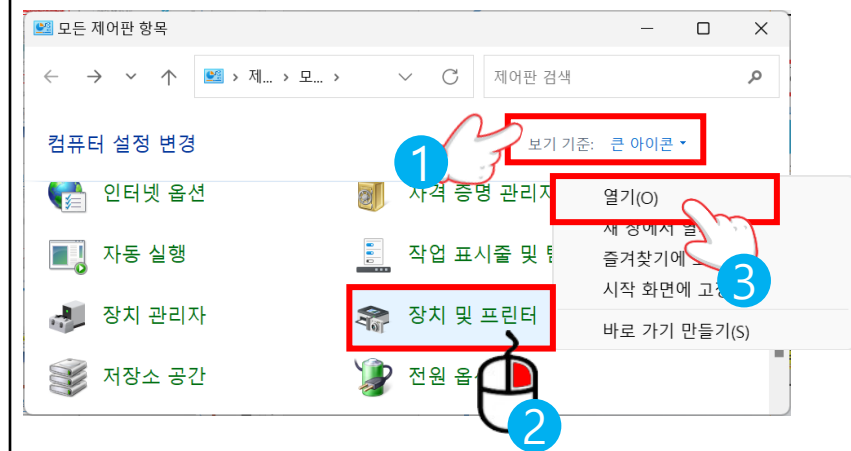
모든 제어판 항목

> 제... > 모... >

제어판 검색

컴퓨터 설정 변경

보기 기준: 큰 아이콘 ▾

1

인터넷 옵션

자격 증명 관리자

자동 실행

작업 표시줄 및 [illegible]

장치 관리자

장치 및 프린터

저장소 공간

전원 옵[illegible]

열기(O)

새 창에서 열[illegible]

즐겨찾기에 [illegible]

시작 화면에 고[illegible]

바로 가기 만들기(S)

3

2